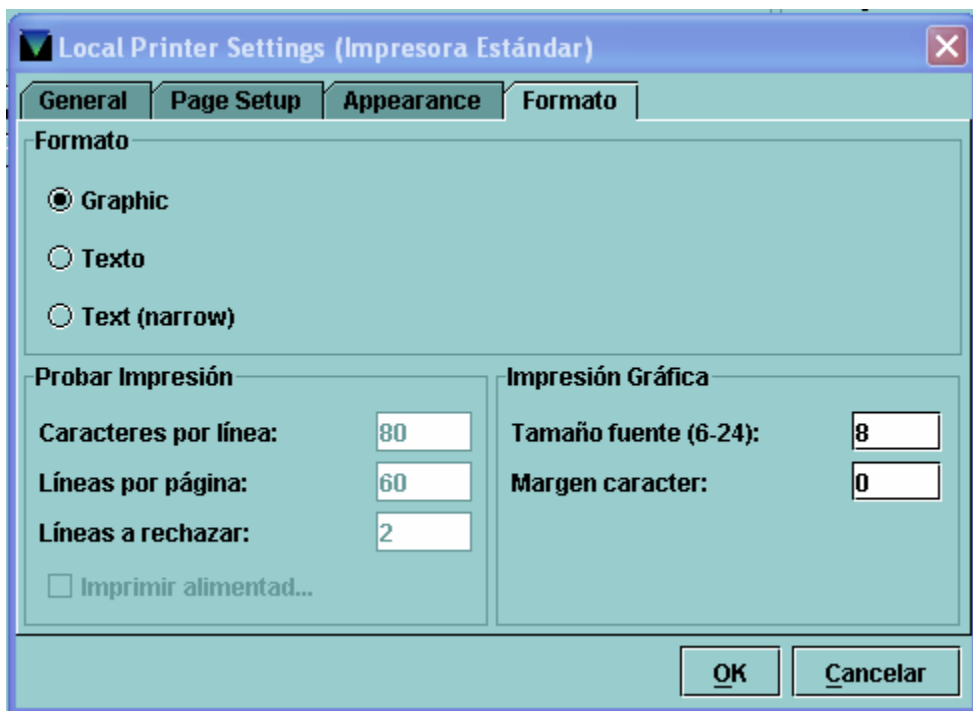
Local Printer Settings (Impresora Estándar)

General | Page Setup | Appearance | Formato

Formato

Graphic

Texto

Text (narrow)

Probar Impresión

Caracteres por línea: 80

Líneas por página: 60

Líneas a rechazar: 2

Imprimir alimentad...

Impresión Gráfica

Tamaño fuente (6-24): 8

Margen caracter: 0

OK

Cancelar